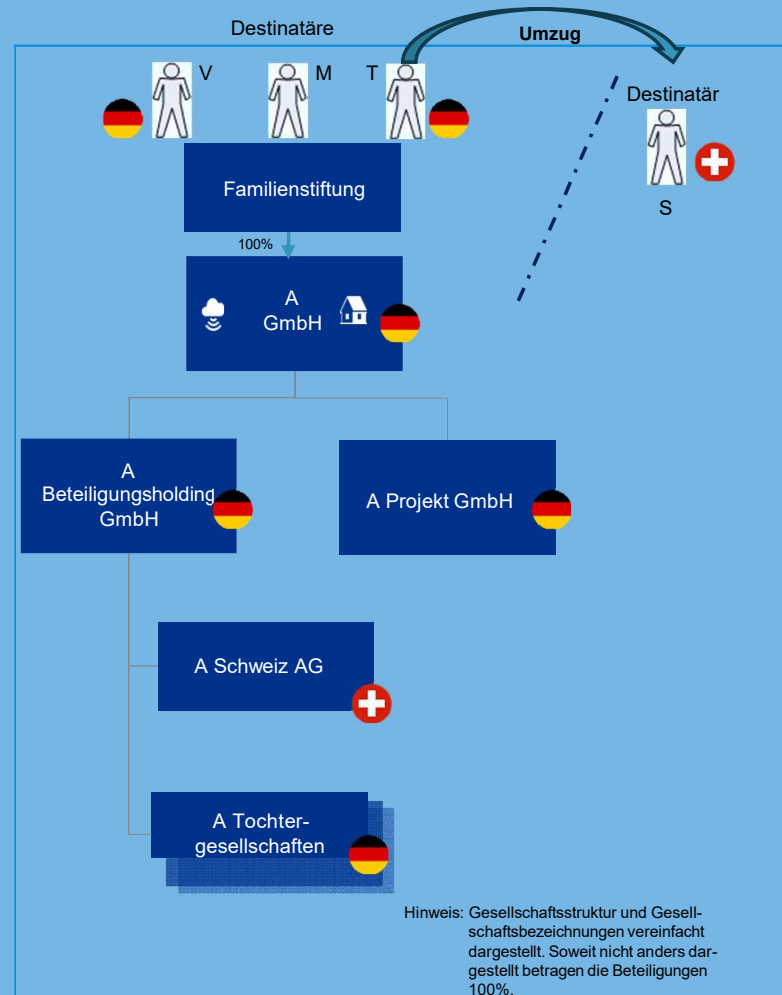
Destinatäre

Umzug

V M T

Destinatär

S

Familienstiftung

100%

A GmbH

A Beteiligungsholding GmbH

A Projekt GmbH

A Schweiz AG

A Tochtergesellschaften

Hinweis: Gesellschaftsstruktur und Gesellschaftsbezeichnungen vereinfacht dargestellt. Soweit nicht anders dargestellt betragen die Beteiligungen 100%.